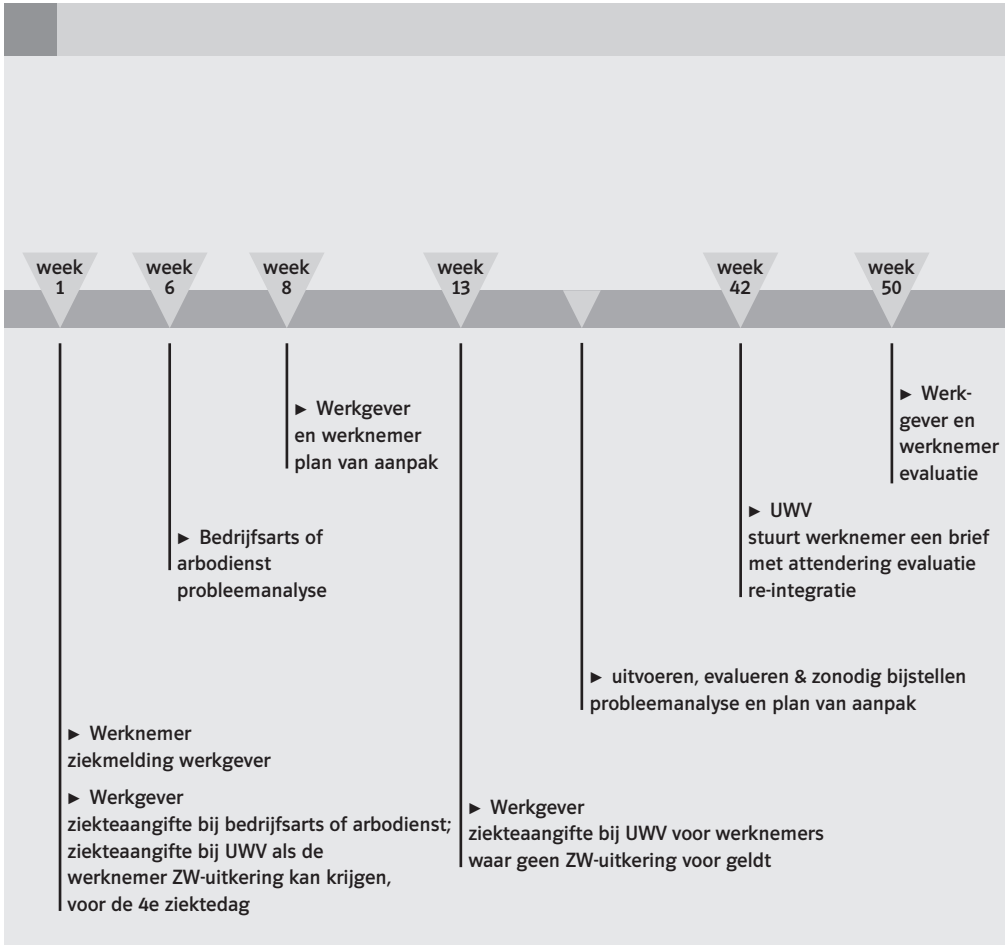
week 1

week 6

week 8

week 13

week 42

week 50

► Werkgever en werknemer
evaluatie

► Werkgever
en werknemer
plan van aanpak

► UWV
stuurt werknemer een brief met attendering evaluatie re-integratie

► Bedrijfsarts of arbodienst
probleemanalyse

► uitvoeren, evalueren & zonodig bijstellen probleemanalyse en plan van aanpak

► Werknemer
ziekmelding werkgever

► Werkgever
ziekteaangifte bij bedrijfsarts of arbodienst; ziekteaangifte bij UWV als de werknemer ZW-uitkering kan krijgen, voor de 4e ziektedag

► Werkgever
ziekteaangifte bij UWV voor werknemers waar geen ZW-uitkering voor geldt